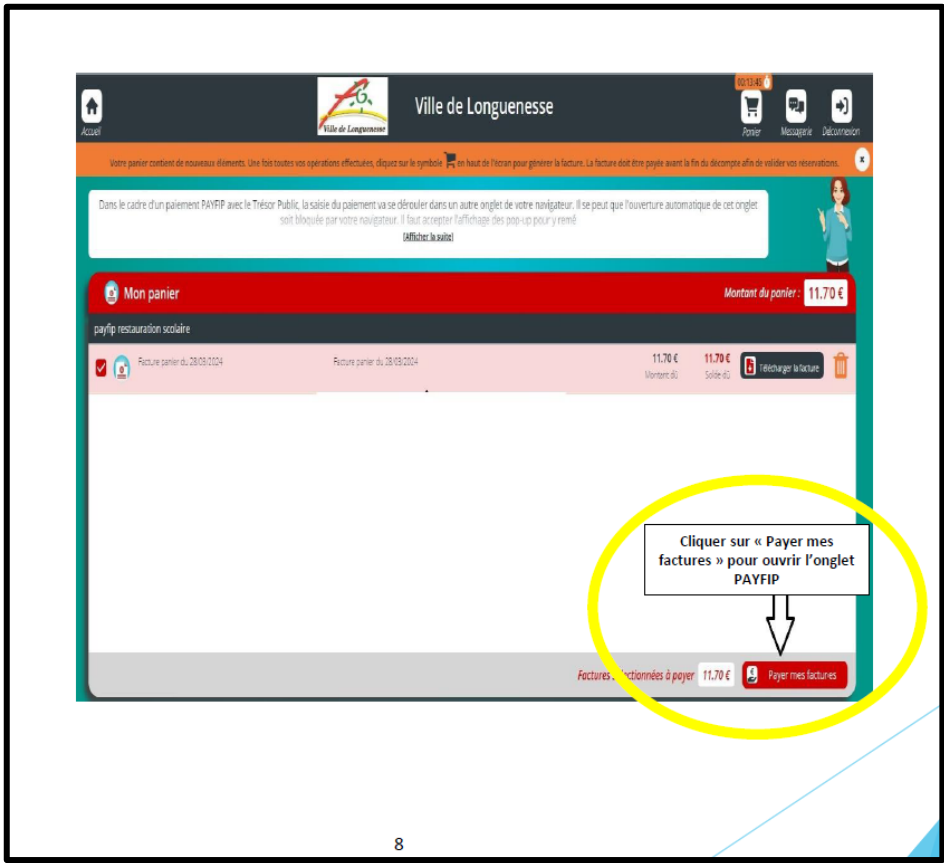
Accueil

Ville de Longuenesse

Ville de Longuenesse

00:13:45 0

Panier Messagerie Déconnexion

Votre panier contient de nouveaux éléments. Une fois toutes vos opérations effectuées, cliquez sur le symbole en haut de l'écran pour générer la facture. La facture doit être payée avant la fin du décompte afin de valider vos réservations.

×

Dans le cadre d'un paiement PAYFIP avec le Trésor Public, la saisie du paiement va se dérouler dans un autre onglet de votre navigateur. Il se peut que l'ouverture automatique de cet onglet soit bloquée par votre navigateur. Il faut accepter l'affichage des pop-up pour y remé

[Afficher la suite]

Mon panier

Montant du panier : 11.70 €

payfip restauration scolaire

Facture panier du 28/03/2024

Facture panier du 28/03/2024

11.70 € Montant dû

11.70 € Solde dû

Télécharger la facture

Cliquer sur « Payer mes factures » pour ouvrir l'onglet PAYFIP

Factures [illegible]ectionnées à payer 11.70 €

Payer mes factures

8